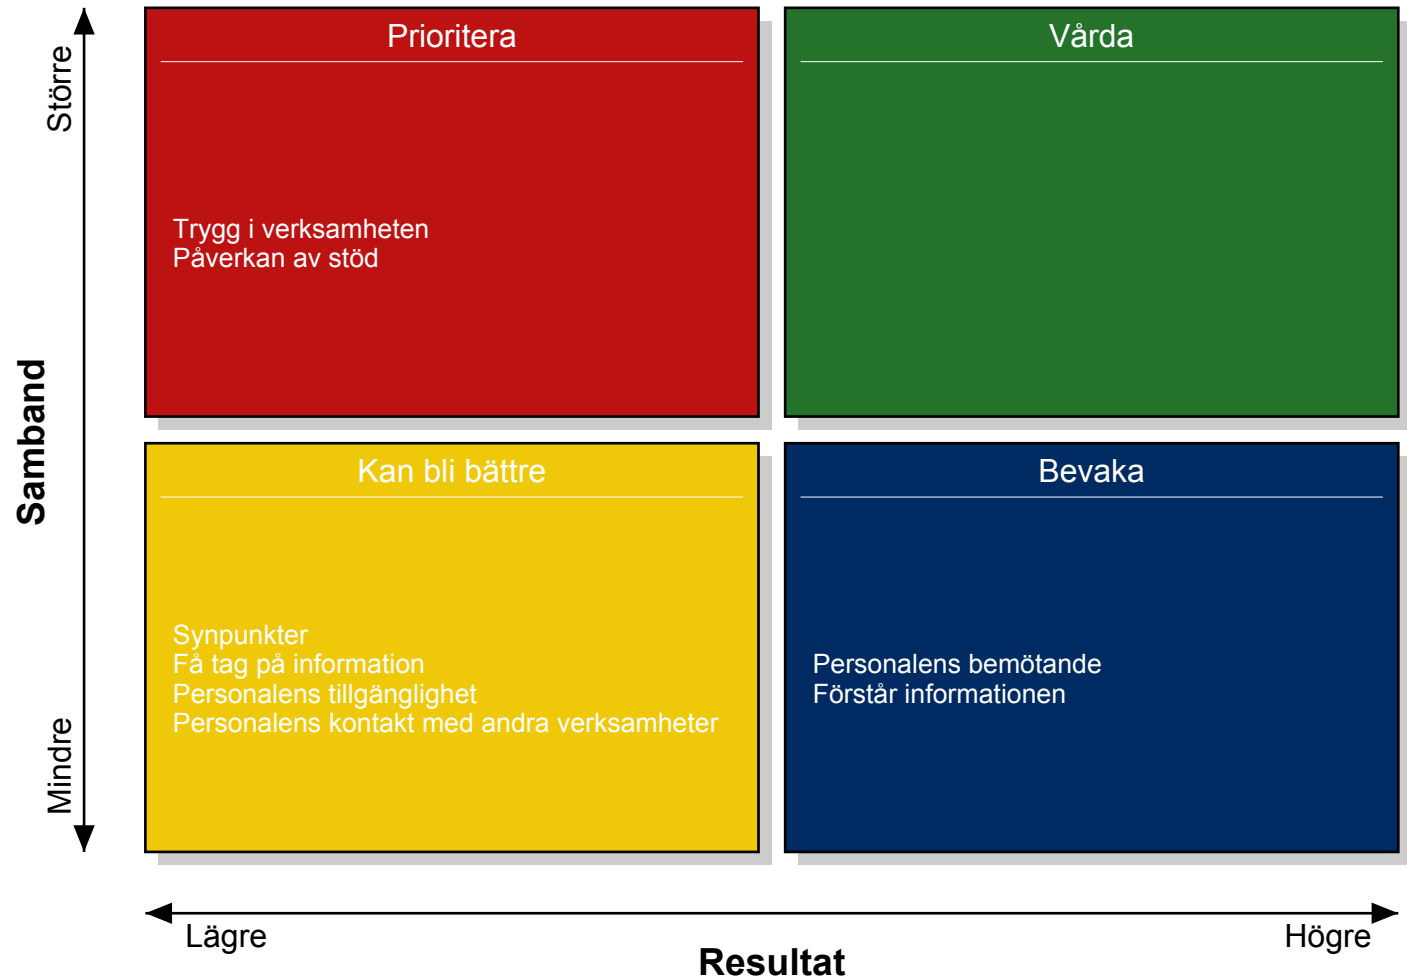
Större

Samband

Mindre

Prioritera

Trygg i verksamheten
Påverkan av stöd

Vårda

Kan bli bättre

Synpunkter
Få tag på information
Personalens tillgänglighet
Personalens kontakt med andra verksamheter

Bevaka

Personalens bemötande
Förstår informationen

Lägre

Högre

Resultat